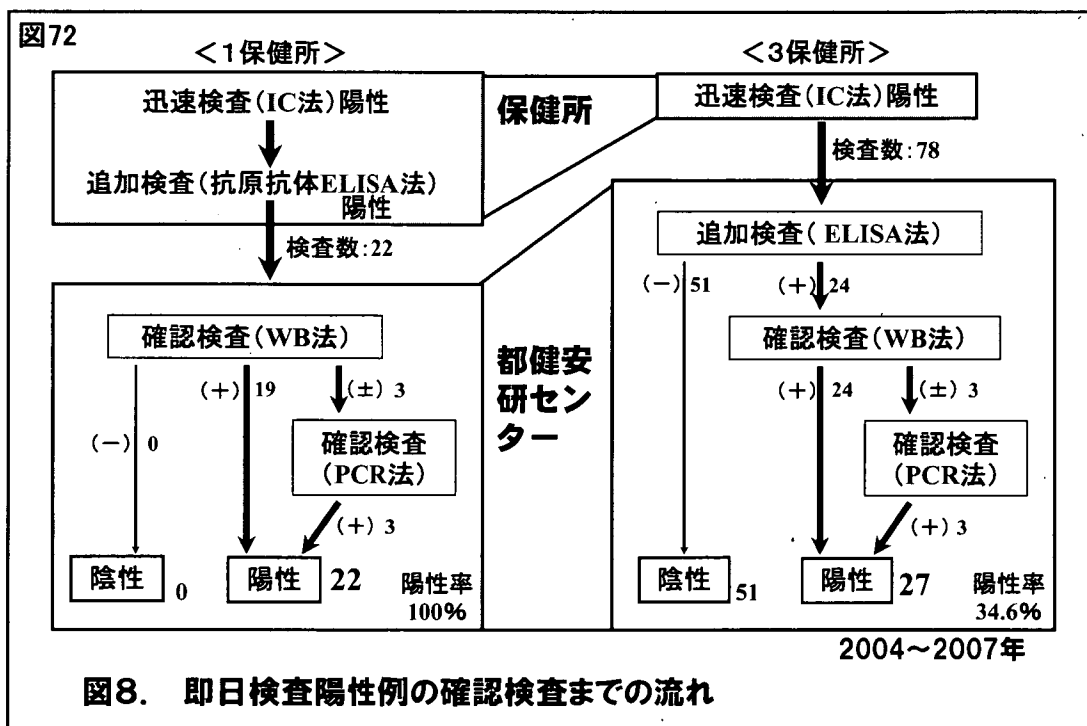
図72

＜1保健所＞

迅速検査（IC法）陽性

追加検査（抗原抗体ELISA法）陽性

保健所

＜3保健所＞

迅速検査（IC法）陽性

検査数：78

検査数：22

追加検査（ ELISA法）

（－）51

（＋）24

確認検査（WB法）

都健安研センター

確認検査（WB法）

（＋）19

（±）3

（－）0

確認検査（PCR法）

（＋）3

陰性 0

陽性 22

陽性率 100%

（＋）24

（±）3

確認検査（PCR法）

（＋）3

陰性 51

陽性 27

陽性率 34.6%

2004～2007年

図8. 即日検査陽性例の確認検査までの流れ